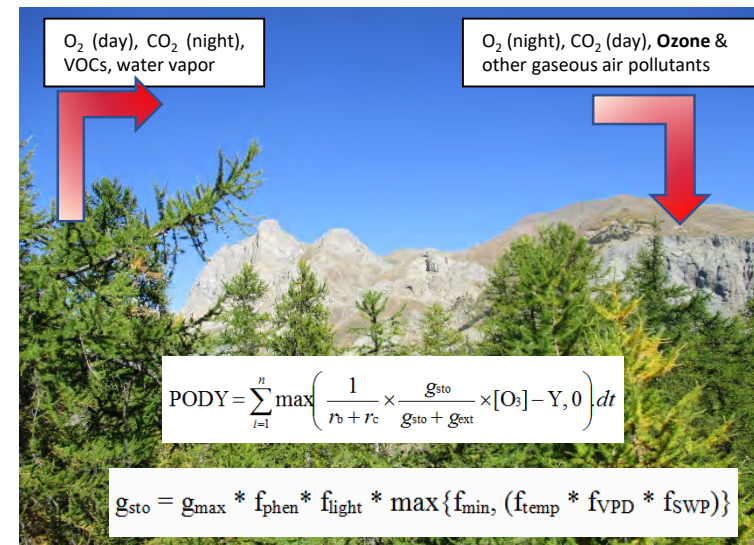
$O_2$ (day), $CO_2$ (night), VOCs, water vapor

$O_2$ (night), $CO_2$ (day), **Ozone** & other gaseous air pollutants

$\text{PODY} = \sum_{i=1}^{n} \max\left( \frac{1}{r_b + r_c} \times \frac{g_{sto}}{g_{sto} + g_{ext}} \times [O_3] - Y, 0 \right) dt$

$g_{sto} = g_{max} * f_{phen} * f_{light} * \max\{f_{min}, (f_{temp} * f_{VPD} * f_{SWP})\}$